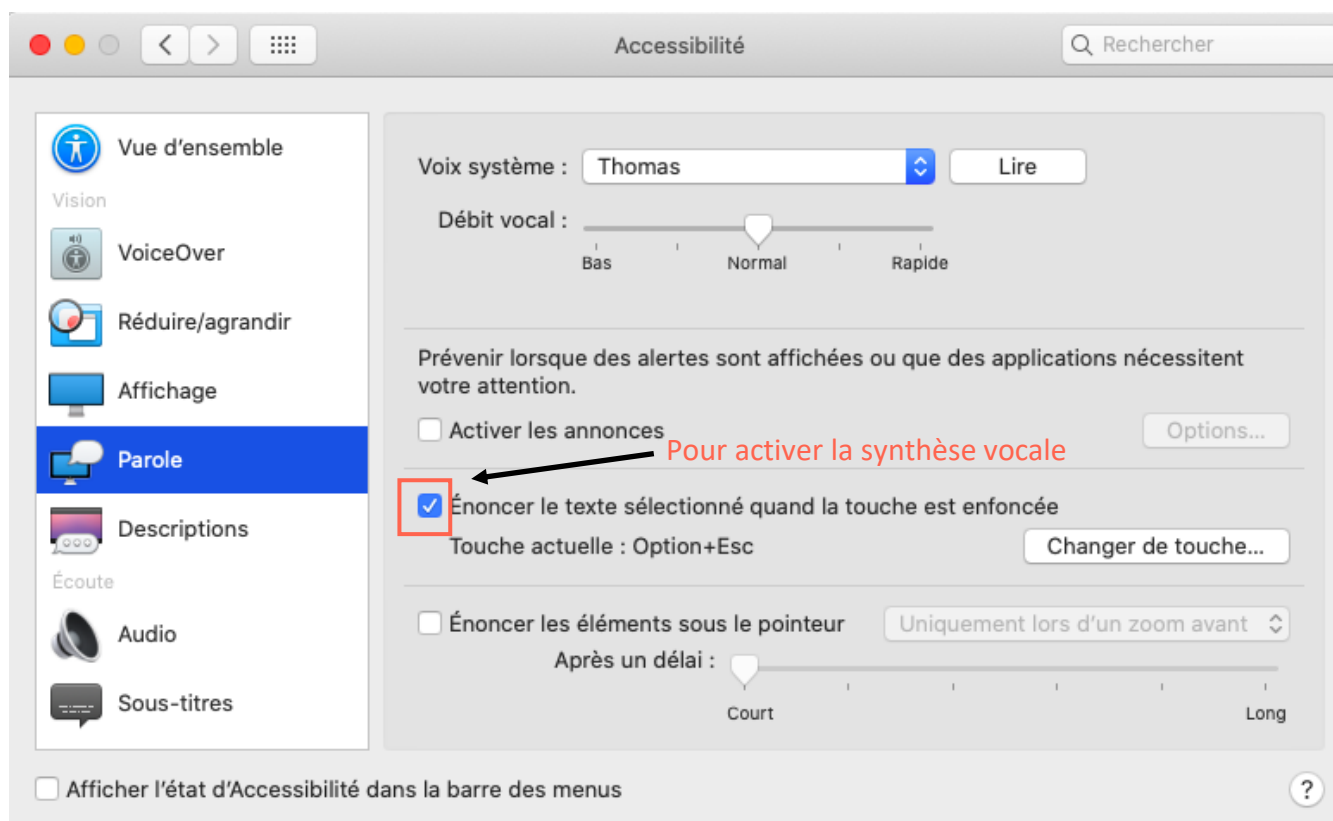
Accessibilité

Rechercher

Vue d'ensemble

Vision

VoiceOver

Réduire/agrandir

Affichage

Parole

Descriptions

Écoute

Audio

Sous-titres

Voix système : Thomas

Lire

Débit vocal :

Bas

Normal

Rapide

Prévenir lorsque des alertes sont affichées ou que des applications nécessitent votre attention.

Activer les annonces

Options...

Pour activer la synthèse vocale

Énoncer le texte sélectionné quand la touche est enfoncée

Touche actuelle : Option+Esc

Changer de touche...

Énoncer les éléments sous le pointeur

Uniquement lors d'un zoom avant

Après un délai :

Court

Long

Afficher l'état d'Accessibilité dans la barre des menus

?